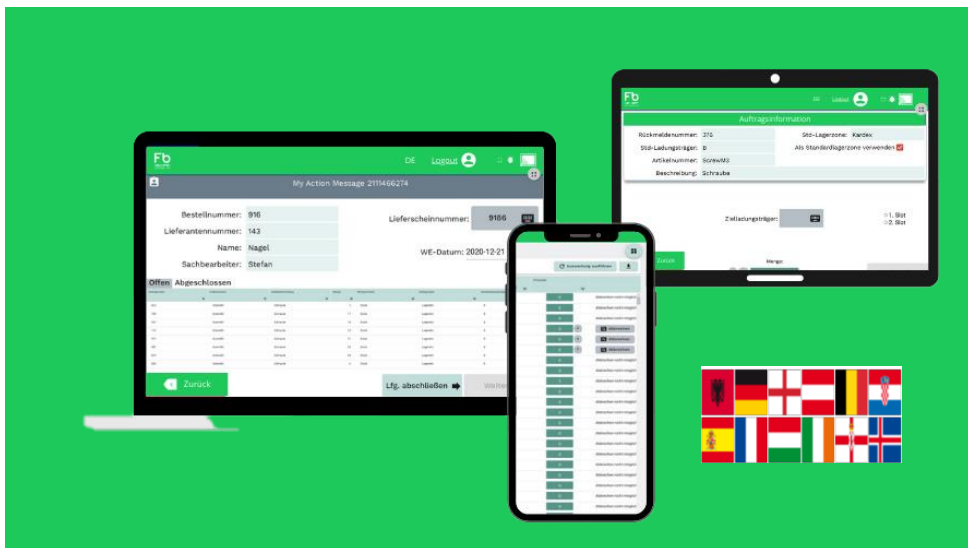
Fb

DE Logout

My Action Message 2111466274

Bestellnummer: 916
Lieferantennummer: 143
Name: Nagel
Sachbearbeiter: Stefan

Lieferscheinnummer: 9186

WE-Datum: 2020-12-21

Offen Abgeschlossen

Zurück

Lfg. abschließen

Fb

DE Logout

Auftragsinformation

Rückmeldenummer: 376
Std-Ladungsträger: B
Artikelnummer: ScrewM3
Beschreibung: Schraube

Std-Lagerzone: Kardex
Als Standardlagerzone verwenden

Zielladungsträger:

1. Slot
2. Slot

Zurück

Menge